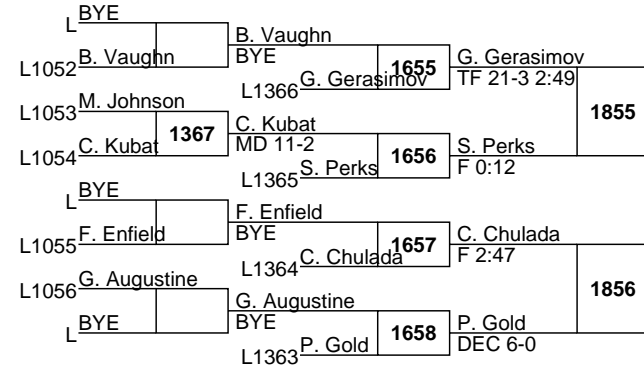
L BYE
L1052 B. Vaughn
B. Vaughn
BYE
L1366 G. Gerasimov
1655
G. Gerasimov
TF 21-3 2:49
1855
L1053 M. Johnson
L1054 C. Kubat
1367
C. Kubat
MD 11-2
L1365 S. Perks
1656
S. Perks
F 0:12
L BYE
L1055 F. Enfield
F. Enfield
BYE
L1364 C. Chulada
1657
C. Chulada
F 2:47
1856
L1056 G. Augustine
L BYE
G. Augustine
BYE
L1363 P. Gold
1658
P. Gold
DEC 6-0